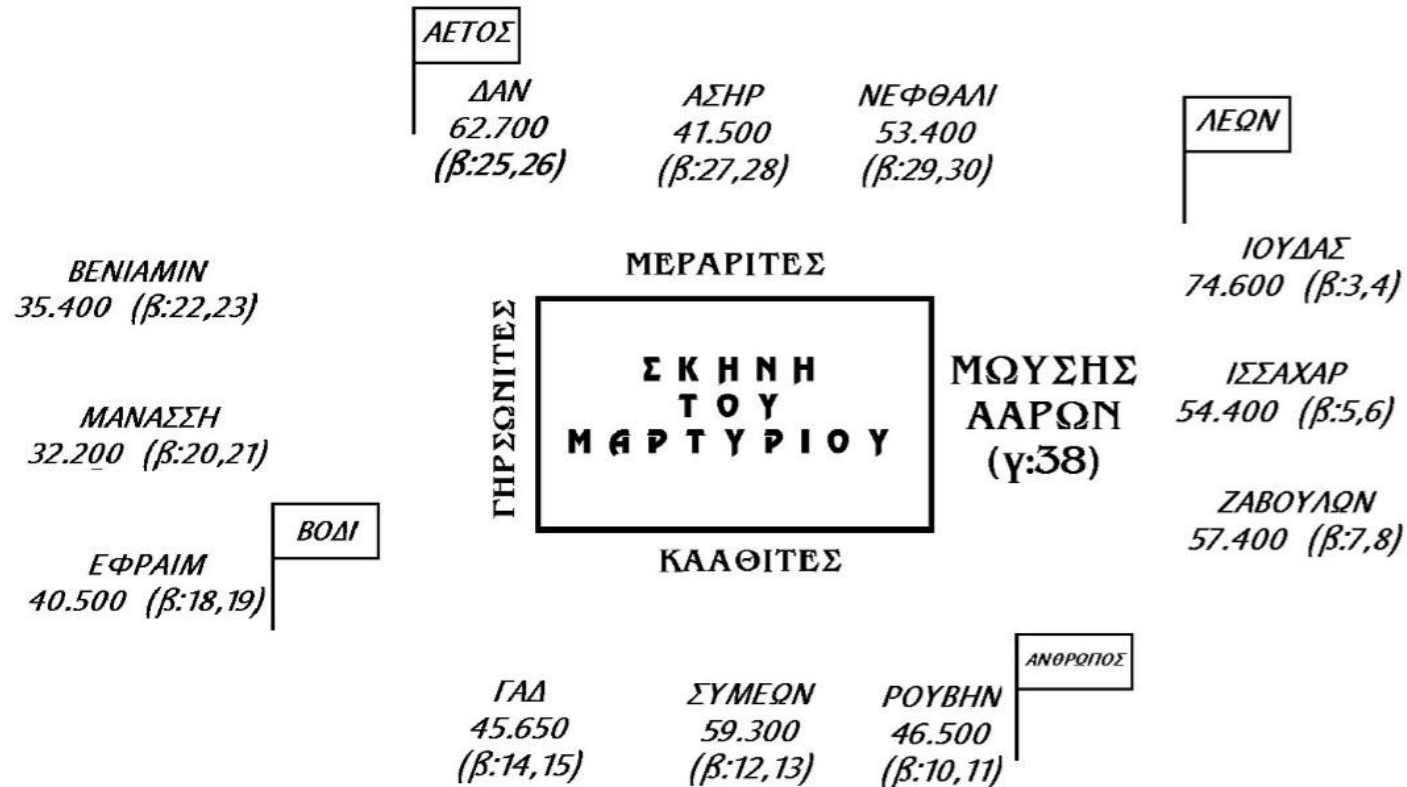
ΑΕΤΟΣ

ΔΑΝ
62.700
(β:25,26)

ΑΣΗΡ
41.500
(β:27,28)

ΝΕΦΘΑΛΙ
53.400
(β:29,30)

ΛΕΩΝ

ΙΟΥΔΑΣ
74.600 (β:3,4)

ΙΣΣΑΧΑΡ
54.400 (β:5,6)

ΖΑΒΟΥΛΩΝ
57.400 (β:7,8)

ΒΕΝΙΑΜΙΝ
35.400 (β:22,23)

ΜΑΝΑΣΣΗ
32.200 (β:20,21)

ΒΟΔΙ

ΕΦΡΑΙΜ
40.500 (β:18,19)

ΜΕΡΑΡΙΤΕΣ

ΓΗΡΣΩΝΙΤΕΣ

ΣΚΗΝΗ
ΤΟΥ
ΜΑΡΤΥΡΙΟΥ

ΚΑΑΘΙΤΕΣ

ΜΩΥΣΗΣ
ΑΑΡΩΝ
(γ:38)

ΓΑΔ
45.650
(β:14,15)

ΣΥΜΕΩΝ
59.300
(β:12,13)

ΡΟΥΒΗΝ
46.500
(β:10,11)

ΑΝΘΡΩΠΟΣ